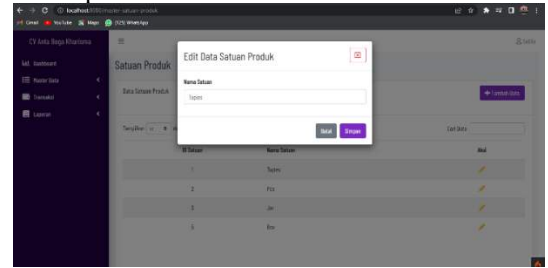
localhost:8080/master-satuan-produk

Gmail YouTube Maps (325) WhatsApp

CV Aska Bagu Kharisma

Dashboard

Master Data

Transaksi

Laporan

Satuan Produk

Data Satuan Produk

+ Tambah Data

Tampilkan 10 data

Cari data:

ID Satuan | Nama Satuan | Aksi

1 | Tapes |
2 | Pcs |
3 | Lsn |
4 | Box |

Edit Data Satuan Produk

Nama Satuan

Tapes

Batal Simpan

Admin